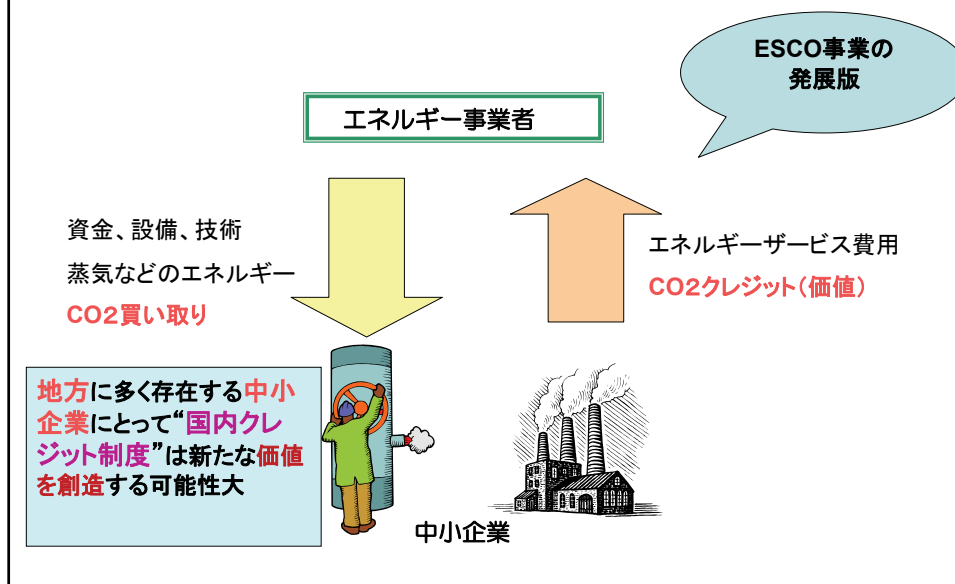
ESCO事業の発展版

エネルギー事業者

資金、設備、技術

蒸気などのエネルギー

CO2買い取り

エネルギーサービス費用

CO2クレジット（価値）

地方に多く存在する中小企業にとって"国内クレジット制度"は新たな価値を創造する可能性大

中小企業